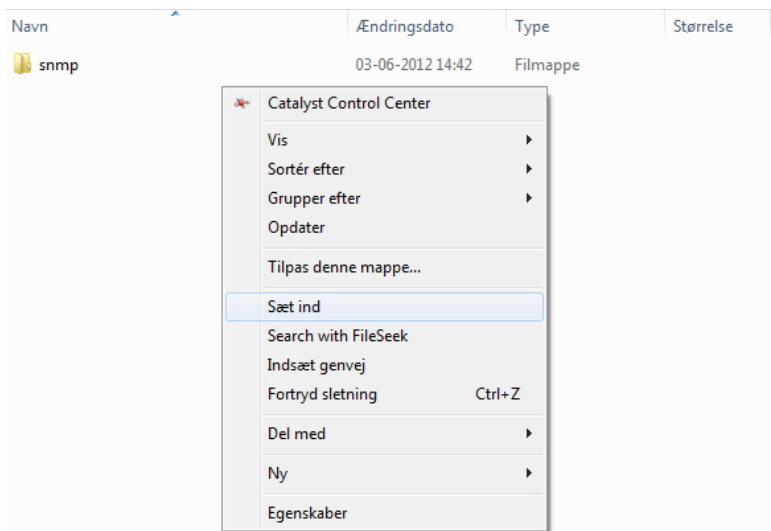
| Navn | Ændringsdato | Type | Størrelse |
|---|---|---|---|
| snmp | 03-06-2012 14:42 | Filmappe | |

Catalyst Control Center

Vis
Sortér efter
Grupper efter
Opdater

Tilpas denne mappe...

Sæt ind
Search with FileSeek
Indsæt genvej
Fortryd sletning Ctrl+Z

Del med

Ny

Egenskaber